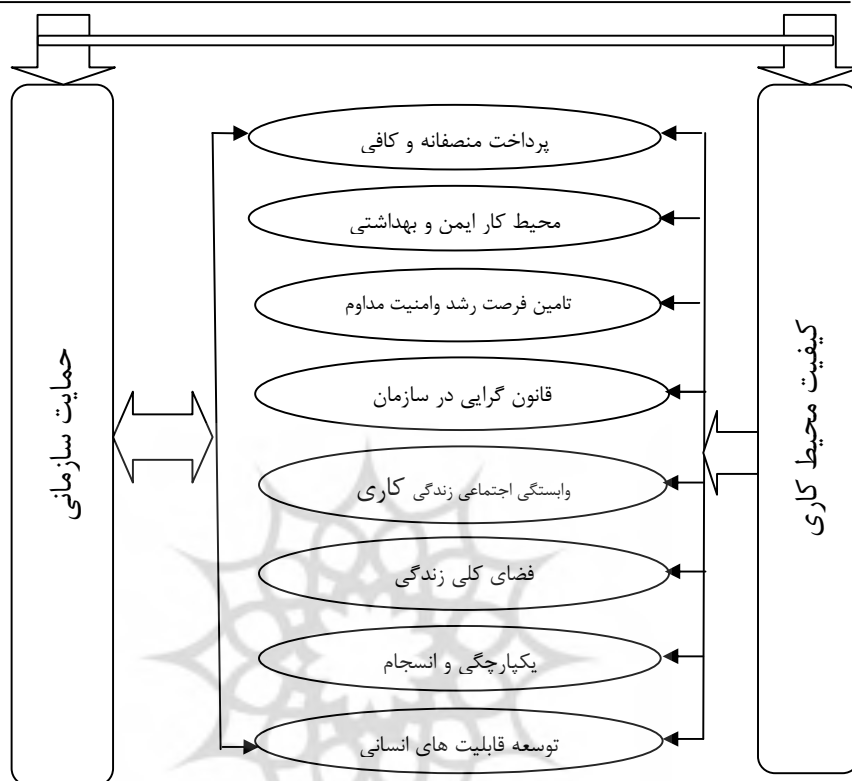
کیفیت محیط کاری

پرداخت منصفانه و کافی

محیط کار ایمن و بهداشتی

تامین فرصت رشد وامنیت مداوم

قانون گرایی در سازمان

وابستگی اجتماعی زندگی کاری

فضای کلی زندگی

یکپارچگی و انسجام

توسعه قابلیت های انسانی

حمایت سازمانی